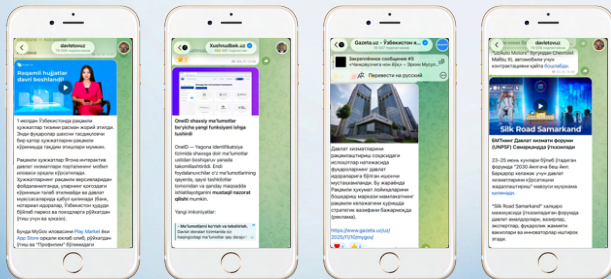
davletonuz

Raqamli hujjatlar davri boshlandi!

1-июлдан Ўзбекистонда рақамли ҳужжатлар тизими расман жорий этилди. Энди фуқаролар шахсни тасдиқловчи бир қатор ҳужжатларни рақамли кўринишда тақдим этишлари мумкин.

Рақамли ҳужжатлар ягона интерактив давлат хизматлари портали ва мобил иловаси орқали кўрсатилади. Ҳужжатларнинг рақамли версияларидан фойдаланиш учун, уларнинг қоғоздаги кўринишини тақдим этиш каби давлат муассасаларида қабул қилинади (Банк, нотариат идоралари). Ўзбекистон ҳудудида бўлиб... (тизим ҳозирча бўлганда рўйхатдан ўтиш учун ва ҳоказо).

Бунда MyGov иловасини Play Market ёки App Store орқали юклаб олиб, рўйхатдан ўтиш ва "Профиль" бўлимидаги

Kushnudbek.uz

OneID shaxsiy ma'lumotlar bo'yicha yangi funksiyani ishga tushirdi

OneID — Yagona identifikatsiya tizimida shaxsga doir ma'lumotlar ustidan boshqaruv yanada takomillashtirildi. Endi foydalanuvchilar o'z ma'lumotlarining qayerda, qaysi tashkilotlar tomonidan va qanday maqsadda ishlatilayotganini mustaqil nazorat qilishi mumkin.

Yangi imkoniyatlar:

Gazeta.uz - Ўзбекистон н...

Закреплённое сообщение #5

Перевести на русский

Давлат хизматларини рақамлаштириш соҳасидаги islohotlar натижасида фуқароларнинг давлат идоралари билан ўзаро муносабатлари ... Бу жараёнда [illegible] давлат хизматлари ... стратегия ... (расмлар)

https://www.gazeta.uz/uz/2020/11/10/mygov/

davletonuz

"GM Uzbekistan" ... Silk Road Samarkand

Silk Road Samarkand

23–25 июнь кунлари ... "2030 йилгача ... "Silk Road Samarkand" ... иштирок этади.